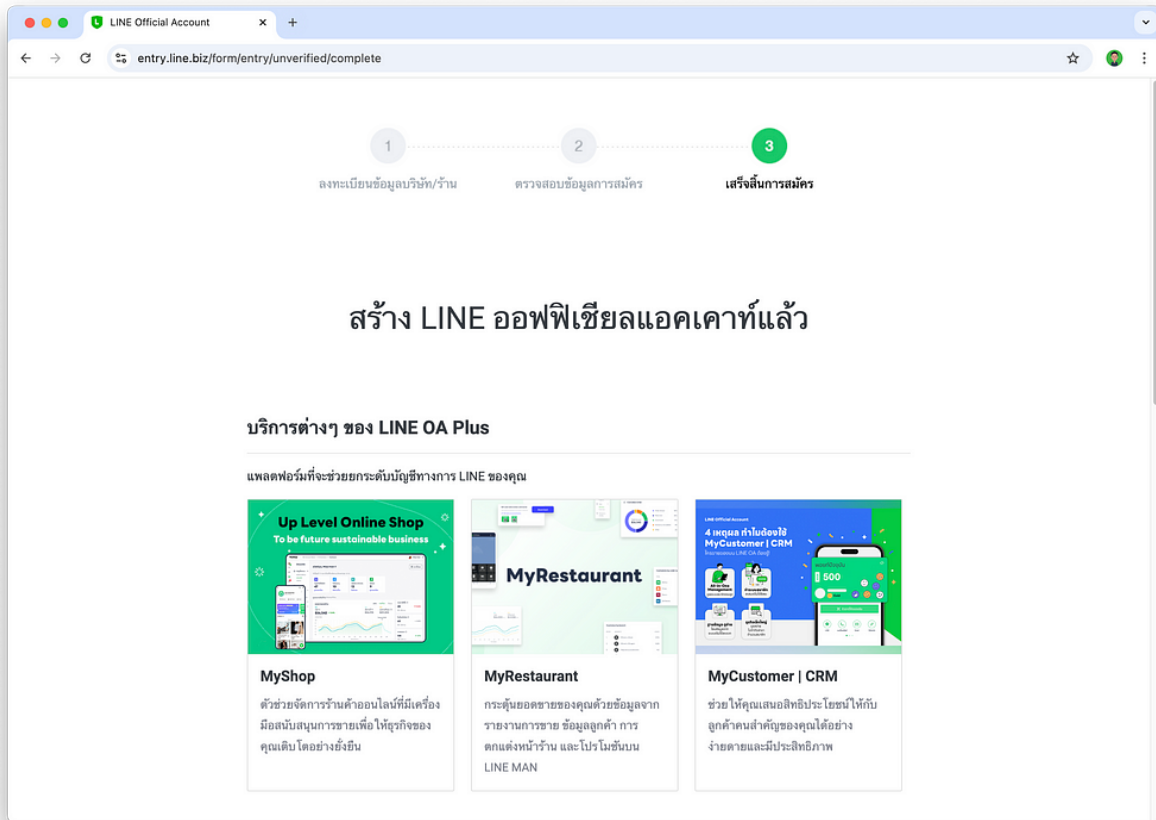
LINE Official Account

entry.line.biz/form/entry/unverified/complete

1
ลงทะเบียนข้อมูลบริษัท/ร้าน

2
ตรวจสอบข้อมูลการสมัคร

3
เสร็จสิ้นการสมัคร

สร้าง LINE ออฟฟิเชียลแอคเคาท์แล้ว

บริการต่างๆ ของ LINE OA Plus

แพลตฟอร์มที่จะช่วยยกระดับบัญชีทางการ LINE ของคุณ

Up Level Online Shop
To be future sustainable business

MyShop
ตัวช่วยจัดการร้านค้าออนไลน์ที่มีเครื่องมือสนับสนุนการขายเพื่อให้ธุรกิจของคุณเติบโตอย่างยั่งยืน

MyRestaurant

MyRestaurant
กระตุ้นยอดขายของคุณด้วยข้อมูลจากรายงานการขาย ข้อมูลลูกค้า การตกแต่งหน้าร้าน และโปรโมชันบน LINE MAN

LINE Official Account
4 เหตุผล ทำไมต้องใช้ MyCustomer | CRM
500

MyCustomer | CRM
ช่วยให้คุณเสนอสิทธิประโยชน์ให้กับลูกค้าคนสำคัญของคุณได้อย่างง่ายดายและมีประสิทธิภาพ